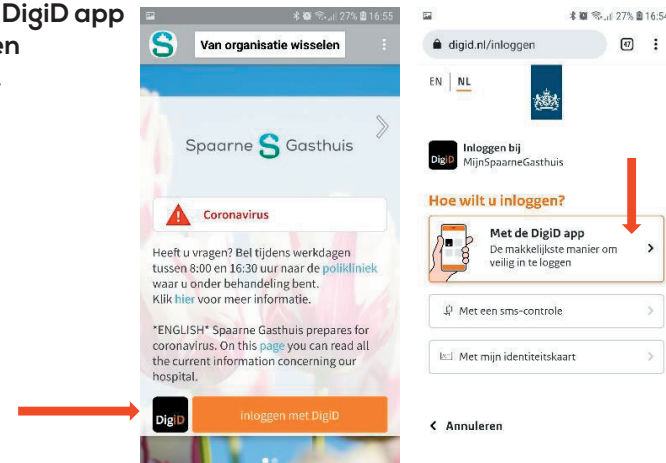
DigiD app
en

27% 16:55

Van organisatie wisselen

Spaarne Gasthuis

Coronavirus

Heeft u vragen? Bel tijdens werkdagen tussen 8:00 en 16:30 uur naar de polikliniek waar u onder behandeling bent. Klik hier voor meer informatie.

*ENGLISH* Spaarne Gasthuis prepares for coronavirus. On this page you can read all the current information concerning our hospital.

DigiD

Inloggen met DigiD

27% 16:54

digid.nl/inloggen

47

EN | NL

DigiD

Inloggen bij
MijnSpaarneGasthuis

Hoe wilt u inloggen?

Met de DigiD app
De makkelijkste manier om veilig in te loggen

Met een sms-controle

Met mijn identiteitskaart

Annuleren